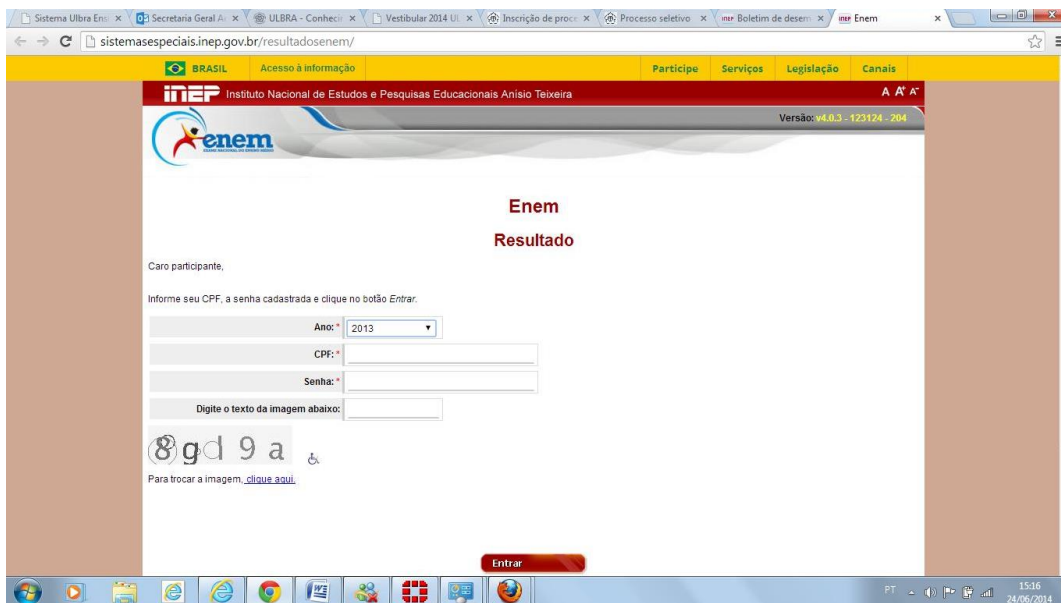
Sistema Ulbra Ens × Secretaria Geral A × ULBRA - Conheci × Vestibular 2014 UL × Inscrição de proce × Processo seletivo × Boletim de desem × Enem ×

sistemasespeciais.inep.gov.br/resultadosenem/

BRASIL Acesso à informação Participe Serviços Legislação Canais

inep Instituto Nacional de Estudos e Pesquisas Educacionais Anísio Teixeira A A A

Versão: v4.0.3 - 123124 - 204

enem

Enem

Resultado

Caro participante,

Informe seu CPF, a senha cadastrada e clique no botão *Entrar*.

Ano: * 2013

CPF: *

Senha: *

Digite o texto da imagem abaixo:

8gd 9 a

Para trocar a imagem, clique aqui.

Entrar

PT 15:16 24/06/2014